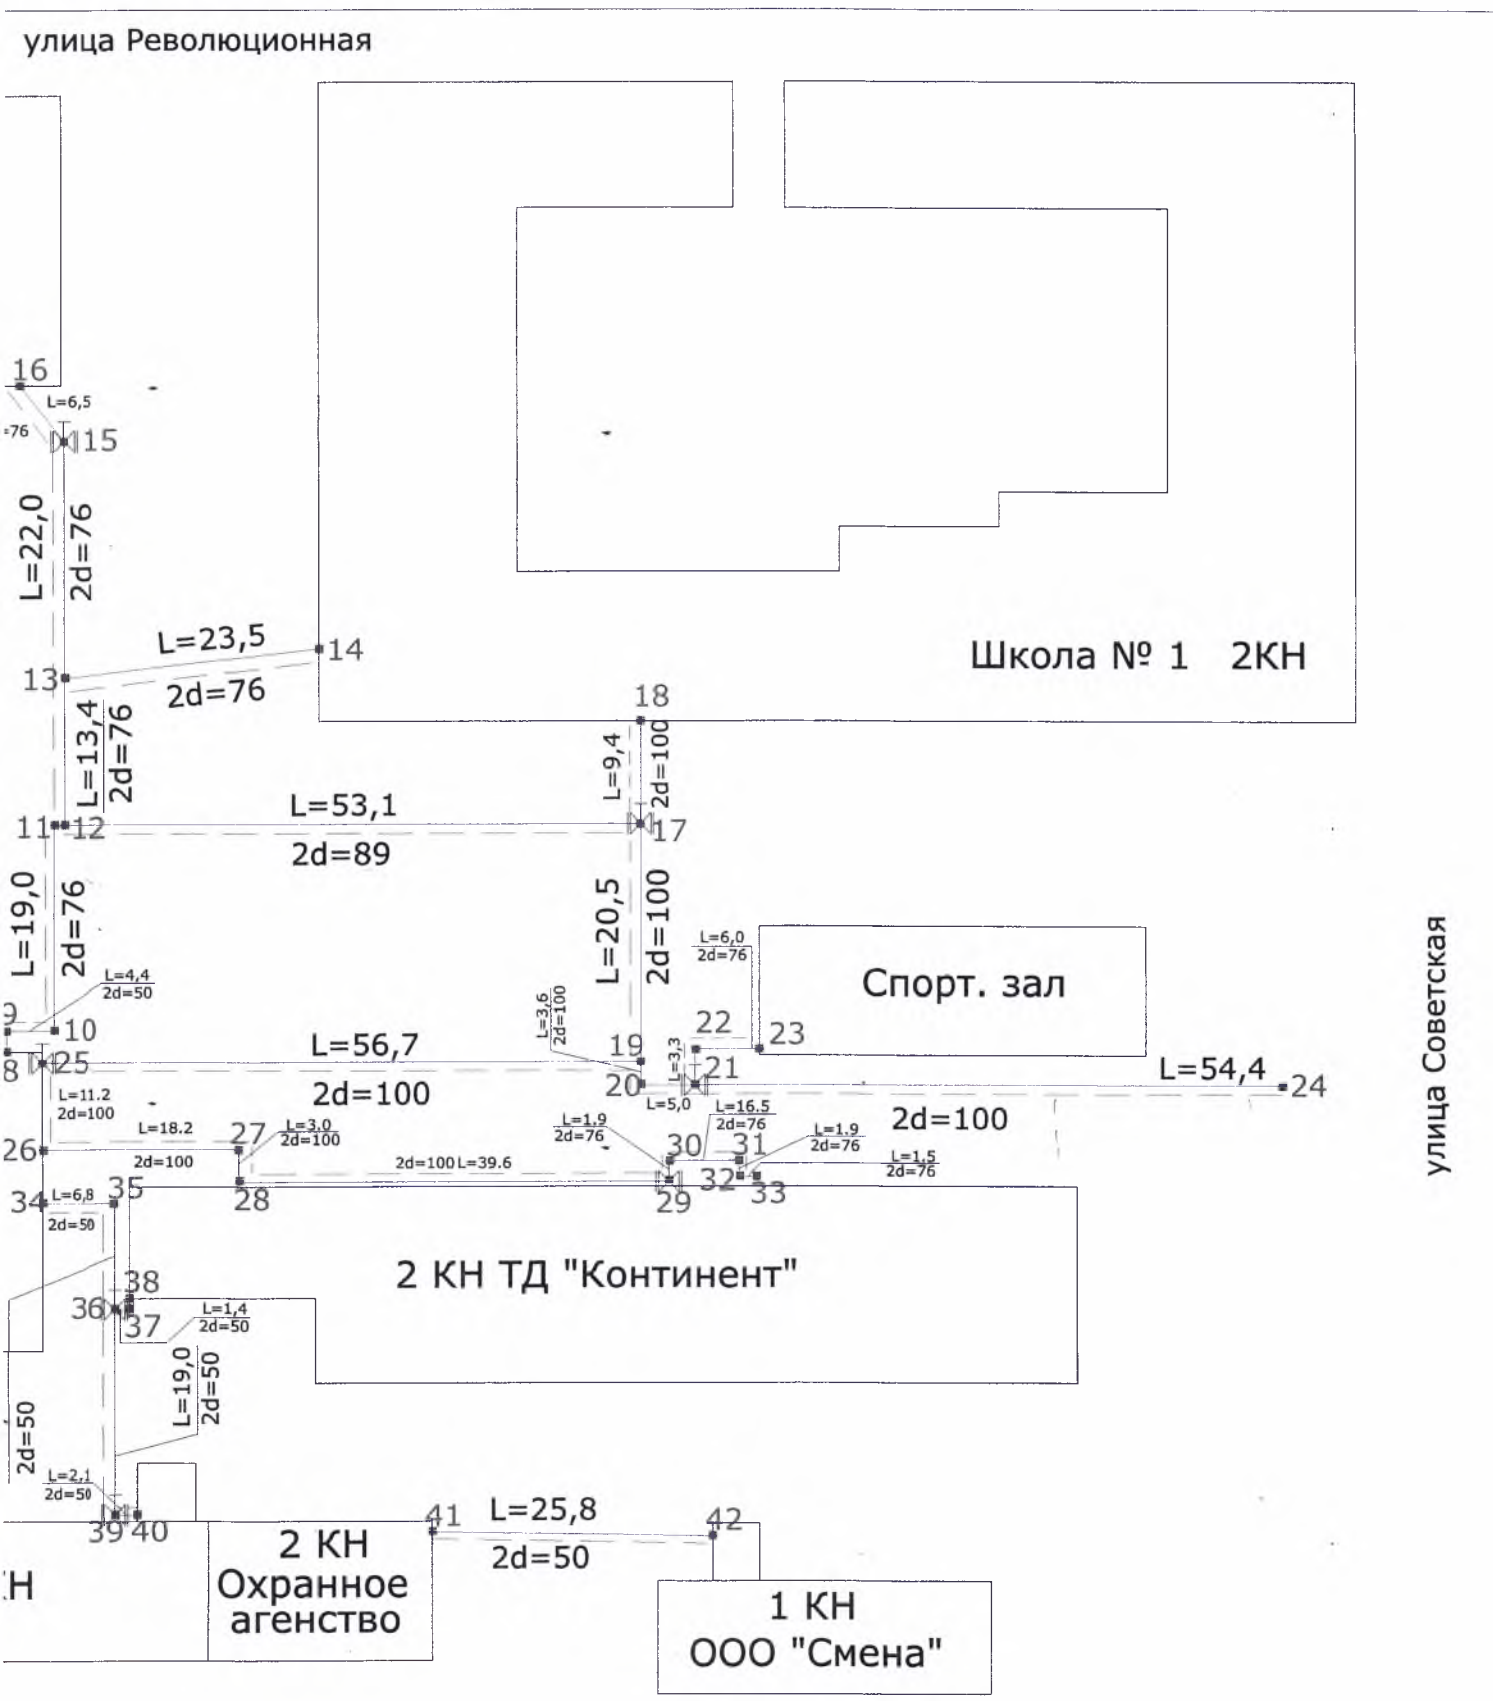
улица Революционная

16
L=6,5
=76
15
L=22,0
2d=76
L=23,5
14
13
2d=76
Школа № 1 2КН
18
L=13,4
2d=76
L=9,4
2d=100
11
12
L=53,1
17
2d=89
L=19,0
2d=76
L=20,5
2d=100
L=6,0
2d=76
Спорт. зал
улица Советская
L=4,4
2d=50
9
10
L=3,6
2d=100
22
23
L=3,3
19
8
25
L=56,7
21
L=54,4
2d=100
20
24
L=5,0
L=11.2
2d=100
L=16.5
2d=76
2d=100
L=18.2
27
L=3.0
2d=100
L=1.9
2d=76
30
31
L=1.9
2d=76
26
2d=100
2d=100 L=39.6
L=1.5
2d=76
28
32
33
29
34
L=6,8
35
2d=50
2 КН ТД "Континент"
38
36
37
L=1,4
2d=50
L=19,0
2d=50
2d=50
L=2,1
2d=50
39
40
41
L=25,8
42
2 КН
Охранное агенство
2d=50
Н
1 КН
ООО "Смена"